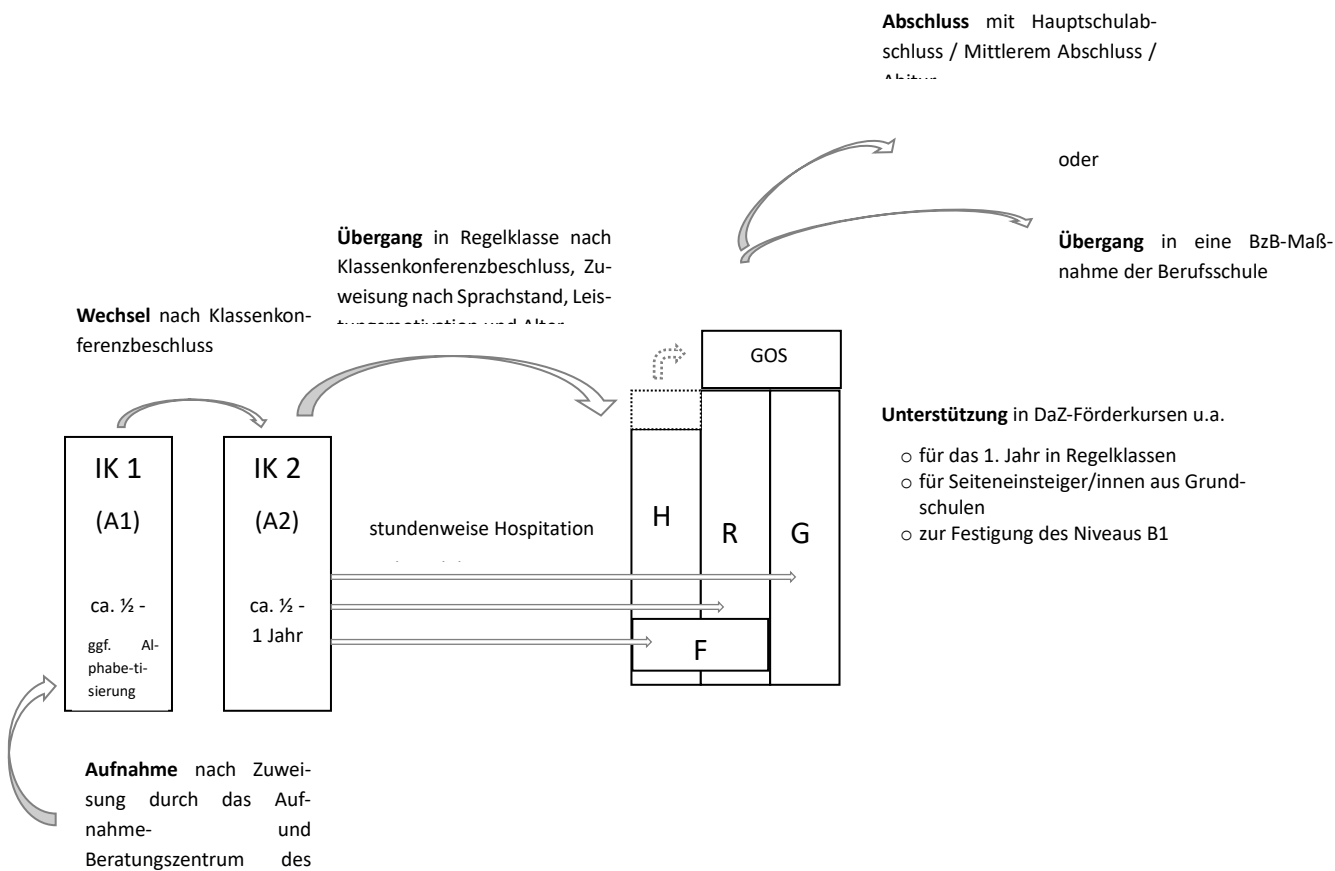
**Abschluss** mit Hauptschulabschluss / Mittlerem Abschluss / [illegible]

oder

**Übergang** in eine BzB-Maßnahme der Berufsschule

**Übergang** in Regelklasse nach Klassenkonferenzbeschluss, Zuweisung nach Sprachstand, Leis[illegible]

**Wechsel** nach Klassenkonferenzbeschluss

GOS

**Unterstützung** in DaZ-Förderkursen u.a.

- für das 1. Jahr in Regelklassen
- für Seiteneinsteiger/innen aus Grundschulen
- zur Festigung des Niveaus B1

IK 1

(A1)

ca. ½ -

ggf. Alphabe-tisierung

IK 2

(A2)

ca. ½ - 1 Jahr

stundenweise Hospitation

H

R

G

F

**Aufnahme** nach Zuweisung durch das Aufnahme- und Beratungszentrum des